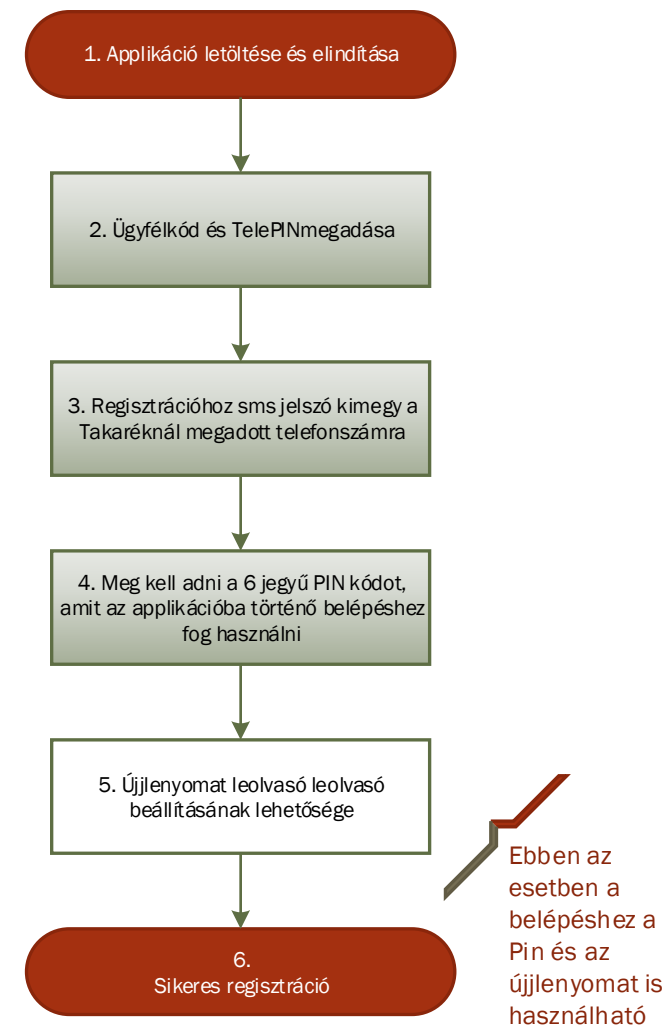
1. Applikáció letöltése és elindítása

2. Ügyfélkód és TelePINmegadása

3. Regisztrációhoz sms jelszó kimegy a Takaréknál megadott telefonszámra

4. Meg kell adni a 6 jegyű PIN kódot, amit az applikációba történő belépéshez fog használni

5. Újjlenyomat leolvasó leolvasó beállításának lehetősége

Ebben az esetben a belépéshez a Pin és az újjlenyomat is használható

6.
Sikeres regisztráció